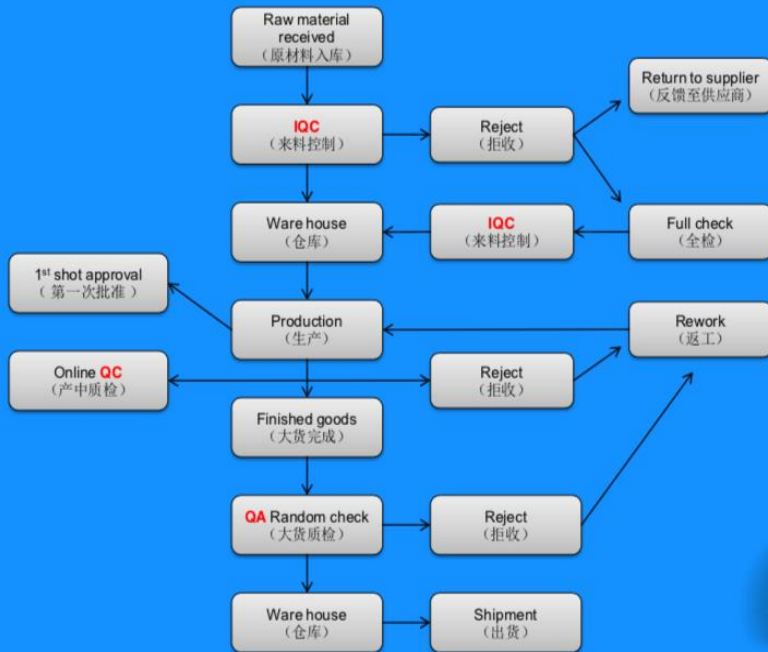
Raw material received
（原材料入库）

IQC
（来料控制）

Reject
（拒收）

Return to supplier
（反馈至供应商）

Ware house
（仓库）

IQC
（来料控制）

Full check
（全检）

$1^{st}$ shot approval
（ 第一次批准 ）

Production
（生产）

Rework
（返工）

Online QC
（产中质检）

Reject
（拒收）

Finished goods
（大货完成）

QA Random check
（大货质检）

Reject
（拒收）

Ware house
（仓库）

Shipment
（出货）